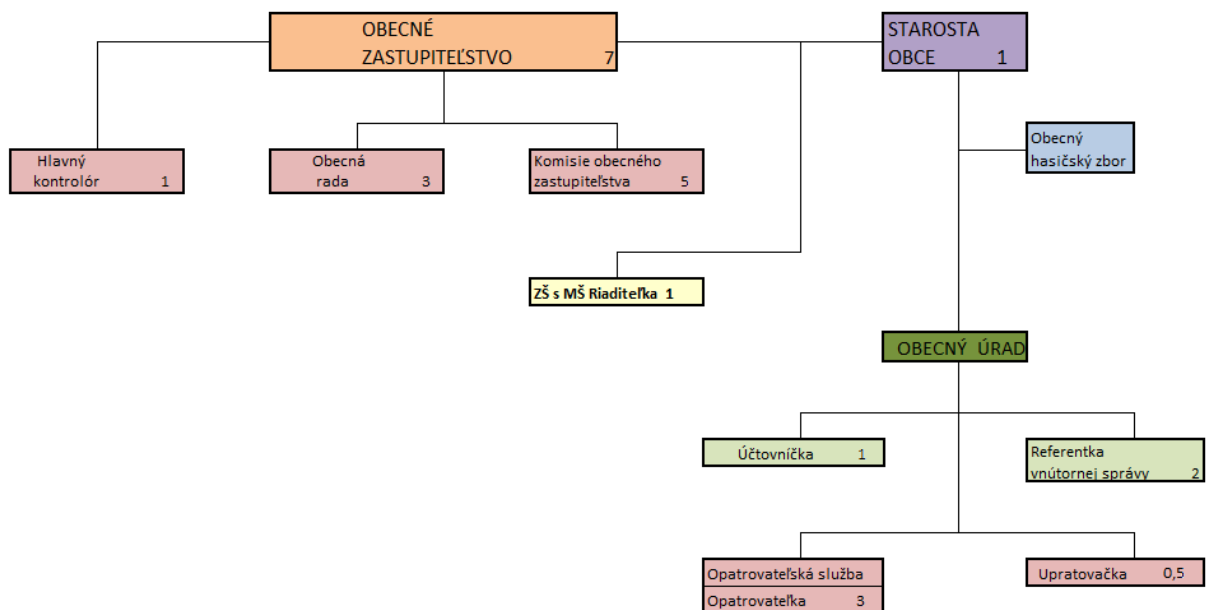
OBECNÉ ZASTUPITEĽSTVO 7

STAROSTA OBCE 1

Hlavný kontrolór 1

Obecná rada 3

Komisie obecného zastupiteľstva 5

Obecný hasičský zbor

ZŠ s MŠ Riaditeľka 1

OBECNÝ ÚRAD

Účtovníčka 1

Referentka vnútornej správy 2

Opatrovateľská služba

Opatrovateľka 3

Upratovačka 0,5